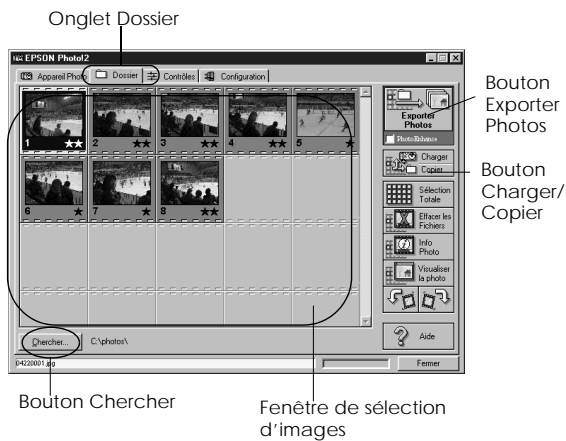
Onglet Dossier

EPSON Photo!2

Appareil Photo | Dossier | Contrôles | Configuration

1 2 3 4 5 6 7 8

Exporter Photos

PhotoEnhance

Charger Copier

Sélection Totale

Effacer les Fichiers

Info Photo

Visualiser la photo

Aide

Chercher...

C:\photos\

04220001.jpg

Fermer

Bouton Exporter Photos

Bouton Charger/ Copier

Bouton Chercher

Fenêtre de sélection d'images